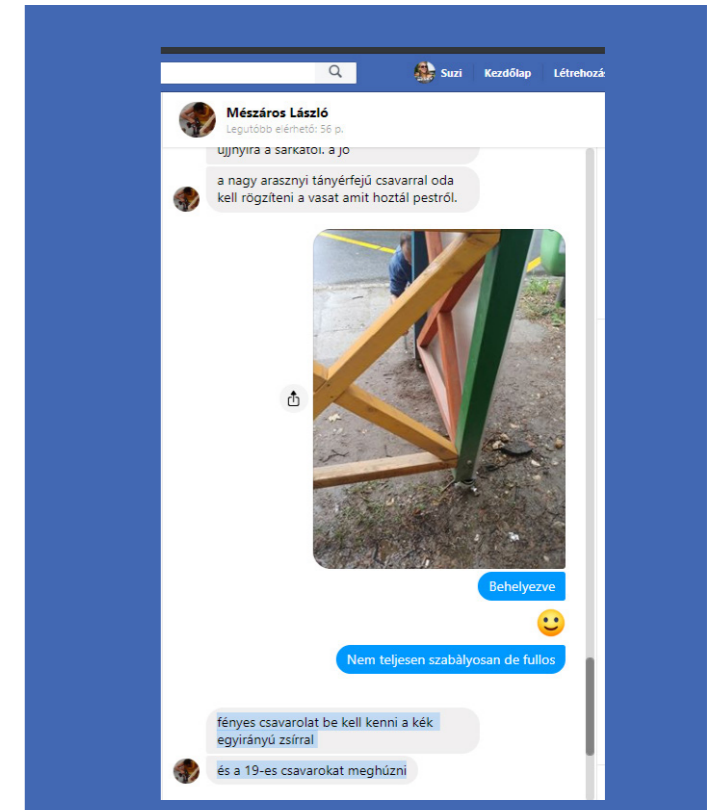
Suzi Kezdőlap Létrehozá

Mészáros László
Legutóbb elérhető: 56 p.

ujjnyira a sarkától. a jó

a nagy arasznyi tányérfejű csavarral oda kell rögzíteni a vasat amit hoztál pestről.

Behelyezve

Nem teljesen szabályosan de fullos

fényes csavarolat be kell kenni a kék egyirányú zsírral

és a 19-es csavarokat meghúzni